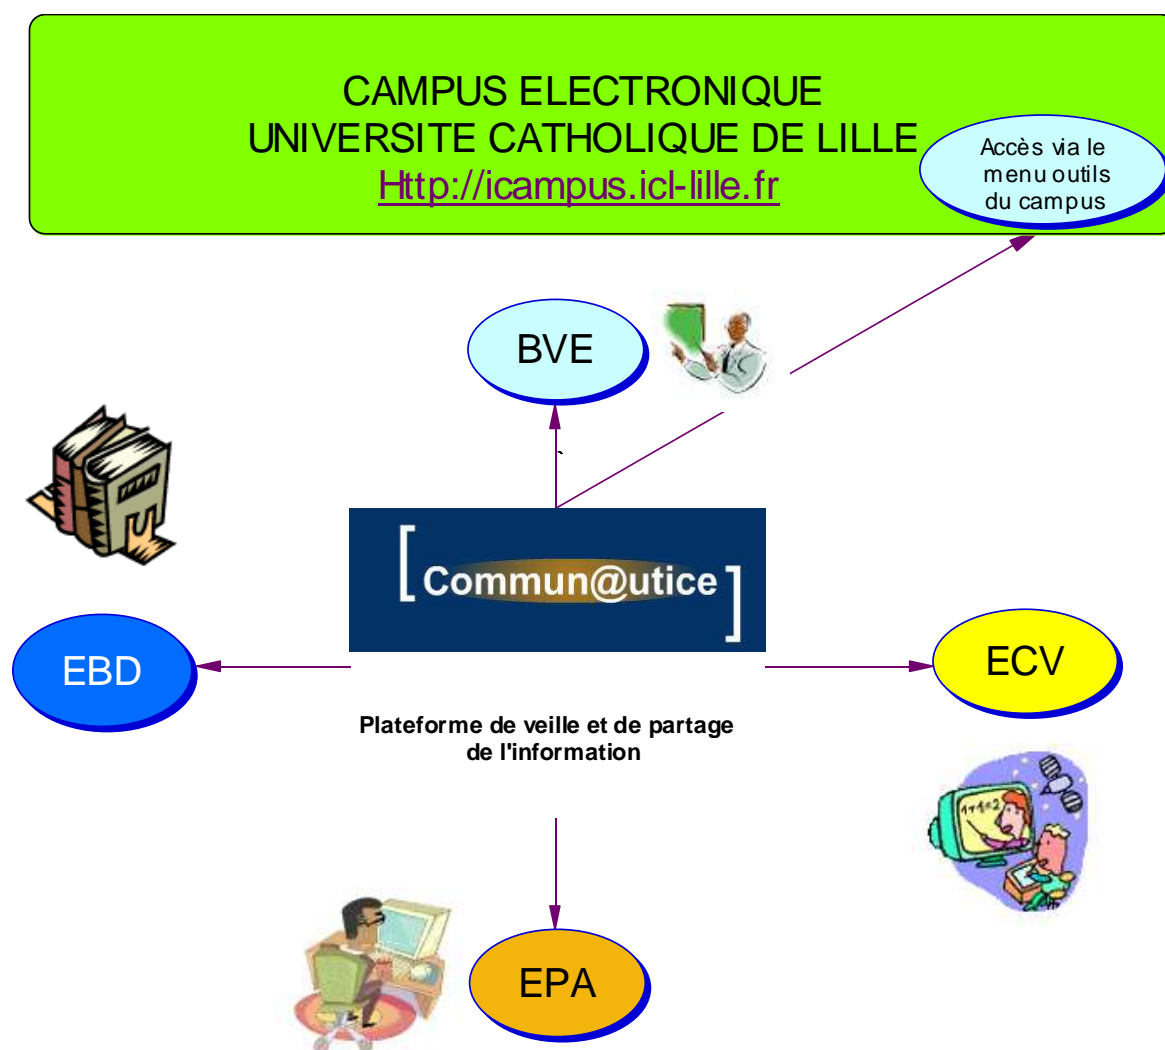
CAMPUS ELECTRONIQUE
UNIVERSITE CATHOLIQUE DE LILLE
Http://icampus.icl-lille.fr

Accès via le menu outils du campus

BVE

Commun@utice

EBD

ECV

Plateforme de veille et de partage de l'information

EPA